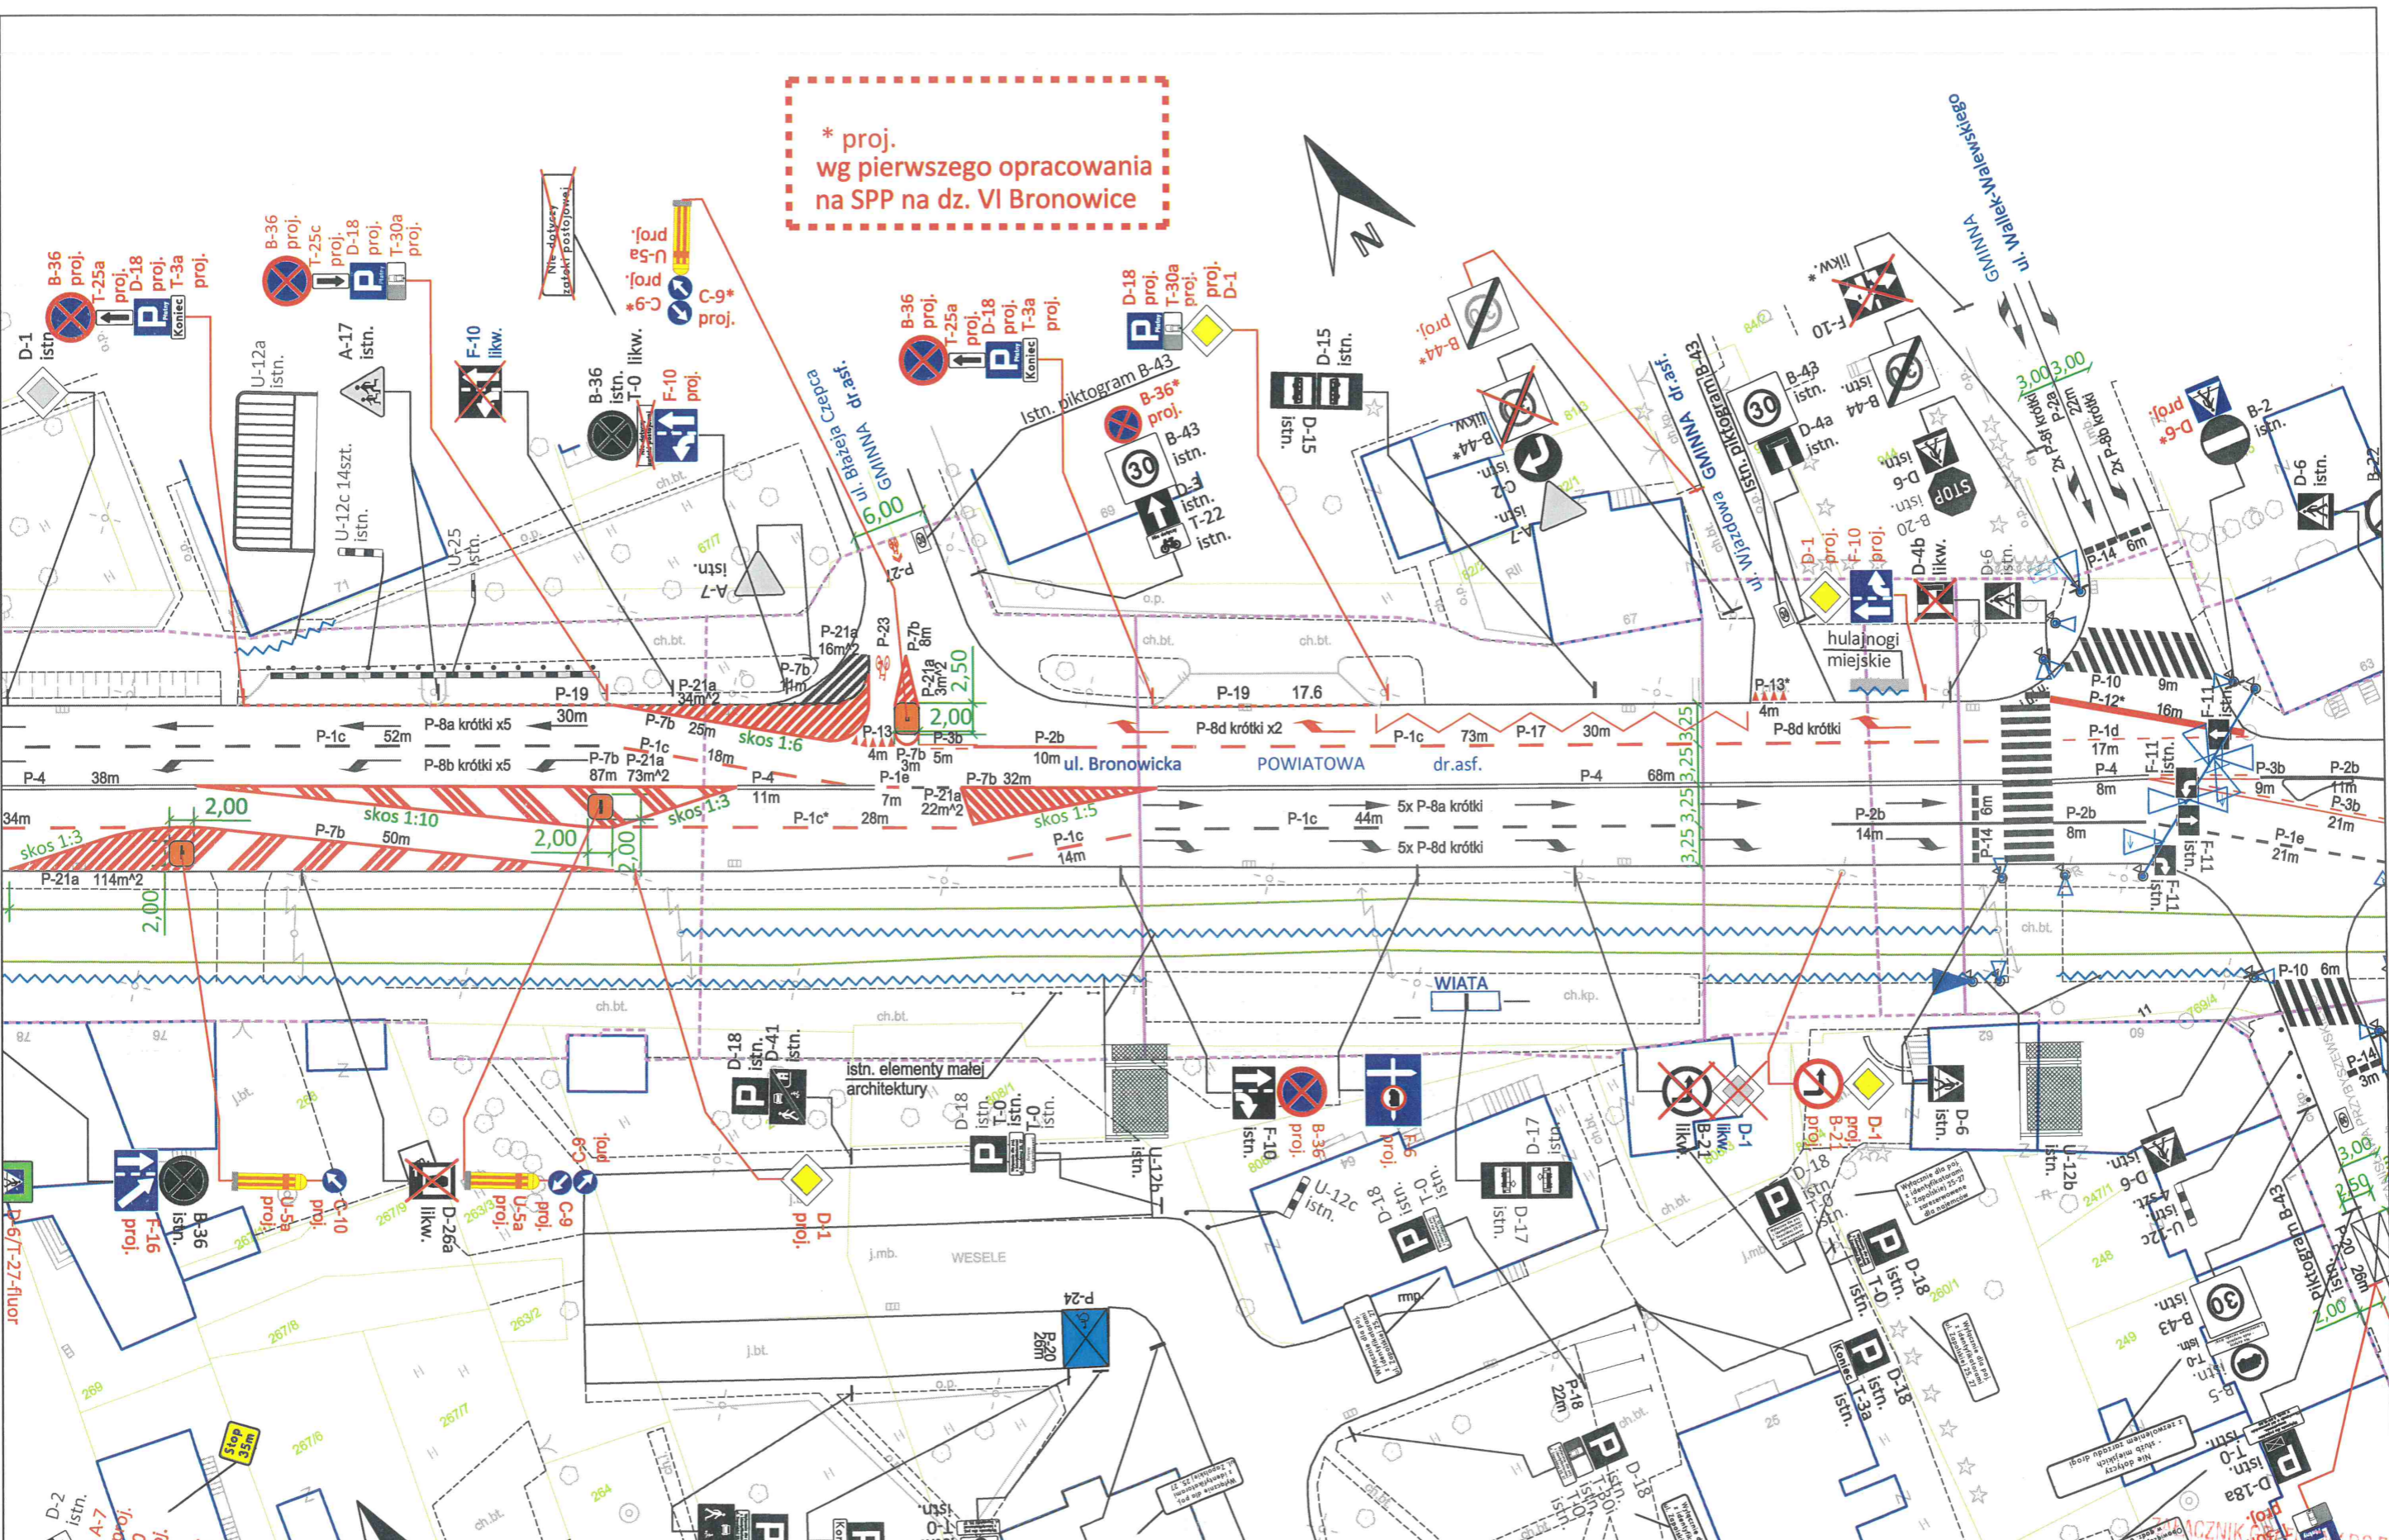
* proj.
wg pierwszego opracowania
na SPP na dz. VI Bronowice

N

B-36 proj.
T-25a proj.
D-18 proj.
T-3a proj.
Koniec

D-1 istn.

B-36 proj.
T-25c proj.
D-18 proj.
T-30a proj.

U-12a istn.

A-17 istn.

F-10 likw.

U-12c 14szt. istn.

U-25 istn.

Nie dotyczy zatoki postojowej

U-5a proj.
C-9* proj.
C-9* proj.

B-36 istn.
T-0 likw.
F-10 proj.

A-7 istn.

ul. Błażeja Czepca
GMINNA
dr.asf.

6,00

P-27

B-36 proj.
T-25a proj.
D-18 proj.
T-3a proj.
Koniec

istn. piktogram B-43
B-36* proj.
B-43 istn.
D-3 istn.
T-22 istn.

D-18 proj.
T-30a proj.
D-1 proj.

D-15 istn.
D-15 istn.

B-44* proj.

B-44* likw.
C-2 istn.
A-7 istn.

ul. Wjazdowa
GMINNA
dr.asf.
istn. piktogram B-43

B-43 istn.
D-4a istn.
B-44 istn.

F-10 likw.*

D-6 istn.
B-20 istn.
STOP

GMINNA
ul. Wałek-Walewskiego

3,00 3,00
2x P-8i krótki
P-2a 22m
2x P-8b krótki

D-6* proj.
B-2 istn.
D-6 istn.
B-22

D-1 proj.
F-10 proj.
D-4b likw.
D-6 istn.

hulajnogi miejskie

P-14 6m

P-21a 16m^2
P-7b 11m
P-21a 34m^2
P-19
P-23
P-7b 8m
P-21a 3m^2
2,50
2,00
P-19 17.6
P-13* 4m

P-8a krótki x5
30m
P-1c 52m
P-8b krótki x5
P-7b 25m
skos 1:6
P-1c
P-7b 87m
P-21a 73m^2
18m
P-13 4m
P-7b 3m
P-3b 5m
P-2b 10m
ul. Bronowicka
POWIATOWA
dr.asf.
P-8d krótki x2
P-1c 73m
P-17 30m
P-8d krótki
P-10 9m
P-12* 16m
P-1d 17m
P-4 8m
P-4 38m
P-4 11m
P-1e 7m
P-7b 32m
P-4 68m
3,25 3,25 3,25 3,25
F-11 istn.
P-3b 9m
P-2b 11m
P-3b 21m
P-1e 21m
P-2b 8m
P-2b 14m
6m

34m
2,00
skos 1:10
skos 1:3
P-7b 50m
2,00
2,00
skos 1:3
P-1c* 28m
P-21a 22m^2
skos 1:5
P-1c 14m
P-1c 44m
5x P-8a krótki
5x P-8d krótki
P-21a 114m^2
2,00
P-14

WIATA
ch.bt.
ch.kp.
P-10 6m

istn. elementy małej architektury

D-18 istn.
D-41 istn.

D-18 istn.
T-0 istn.
T-0 istn.

U-12b istn.

F-10 istn.
B-36 proj.
F-6 proj.

U-12c istn.
D-18 istn.
T-0 istn.
D-17 istn.
D-17 istn.

B-21 likw.
D-1 likw.
B-21 proj.
D-1 proj.
D-6 istn.
U-12b istn.

D-18 istn.
T-0 istn.
D-18 istn.
T-0 istn.
Koniec T-3a istn.
D-18

D-6 istn.
U-12c
piktogram B-43
P-20 26m
2,50
3,00
2,00
B-43 istn.
T-0 istn.
B-5

F-16 proj.
B-36 istn.
U-5a proj.
C-10 proj.
D-26a likw.
U-5a proj.
C-9 proj.
C-9 proj.
D-1 proj.

D-6/T-27-fluor

WESELE
P-24
P-20 26m

Stop 35m
D-2 istn.
A-7

P-18 22m
D-18 istn.
T-0 istn.
D-18a istn.
T-0 istn.
proj.